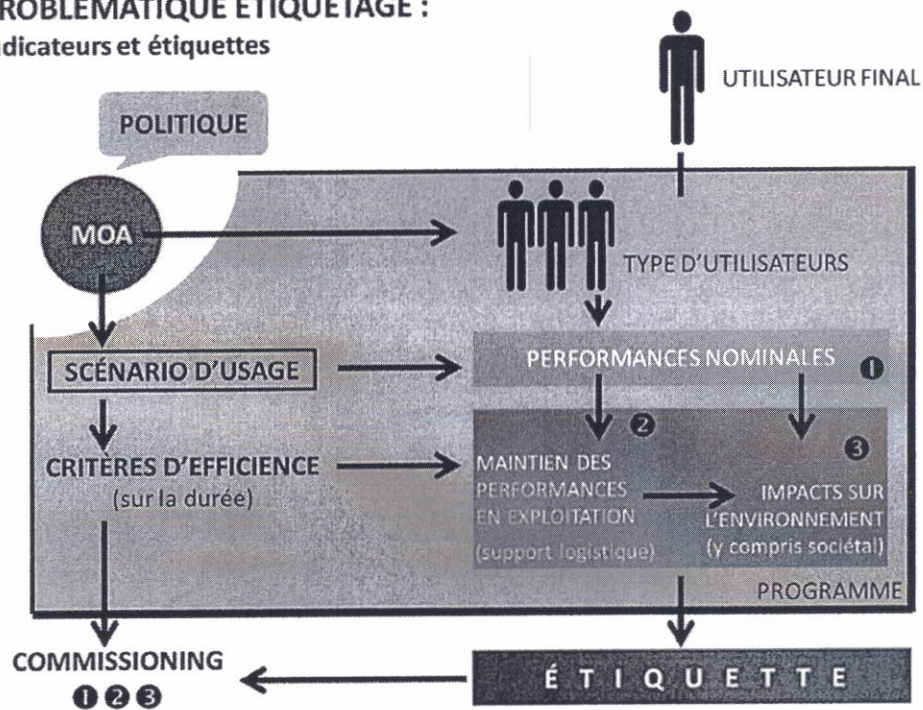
ROBLÉMATIQUE ÉTIQUETAGE :
dicateurs et étiquettes

UTILISATEUR FINAL

POLITIQUE

MOA

TYPE D'UTILISATEURS

SCÉNARIO D'USAGE

PERFORMANCES NOMINALES ❶

❷

❸

CRITÈRES D'EFFICIENCE
(sur la durée)

MAINTIEN DES PERFORMANCES EN EXPLOITATION
(support logistique)

IMPACTS SUR L'ENVIRONNEMENT
(y compris sociétal)

PROGRAMME

COMMISSIONING
❶❷❸

ÉTIQUETTE